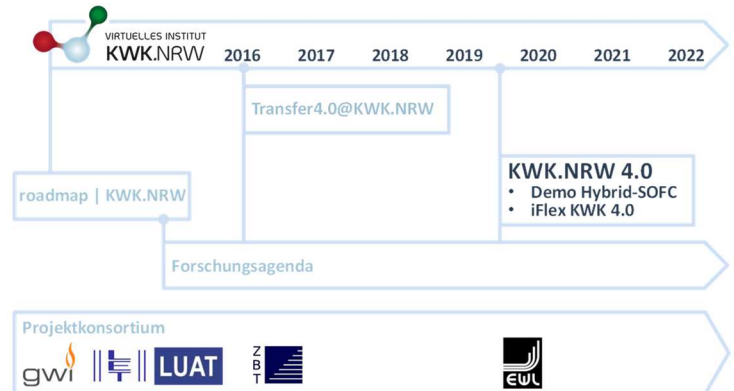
VIRTUELLES INSTITUT
KWK.NRW

2016 2017 2018 2019 2020 2021 2022

Transfer4.0@KWK.NRW

KWK.NRW 4.0
• Demo Hybrid-SOFC
• iFlex KWK 4.0

roadmap | KWK.NRW

Forschungsagenda

Projektkonsortium

gwi

LUAT

ZBT

EWL